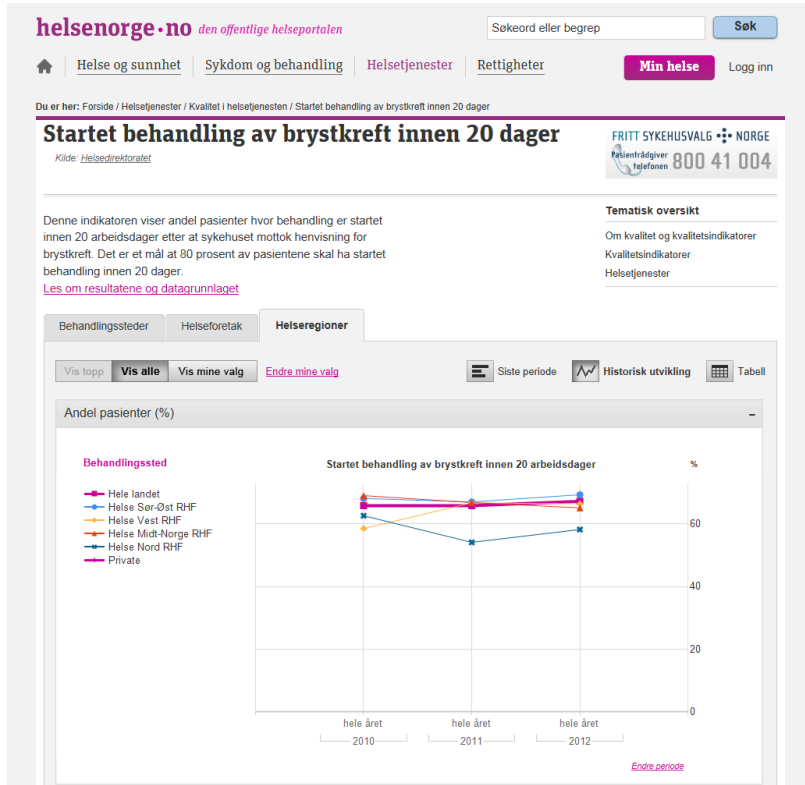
helsenorge•no den offentlige helseportalen

Søkeord eller begrep

Søk

Helse og sunnhet | Sykdom og behandling | Helsetjenester | Rettigheter

Min helse

Logg inn

Du er her: Forside / Helsetjenester / Kvalitet i helsetjenesten / Startet behandling av brystkreft innen 20 dager

Startet behandling av brystkreft innen 20 dager

Kilde: Helsedirektoratet

FRITT SYKEHUSVALG NORGE
Pasientrådgiver telefonen 800 41 004

Denne indikatoren viser andel pasienter hvor behandling er startet innen 20 arbeidsdager etter at sykehuset mottok henvisning for brystkreft. Det er et mål at 80 prosent av pasientene skal ha startet behandling innen 20 dager.

Les om resultatene og datagrunnlaget

Tematisk oversikt

Om kvalitet og kvalitetsindikatorer

Kvalitetsindikatorer

Helsetjenester

Behandlingssteder | Helseforetak | Helseregioner

Vis topp | Vis alle | Vis mine valg | Endre mine valg

Siste periode | Historisk utvikling | Tabell

Andel pasienter (%)

–

Behandlingssted

Hele landet
Helse Sør-Øst RHF
Helse Vest RHF
Helse Midt-Norge RHF
Helse Nord RHF
Private

Startet behandling av brystkreft innen 20 arbeidsdager

%

60

40

20

0

hele året
2010

hele året
2011

hele året
2012

Endre periode